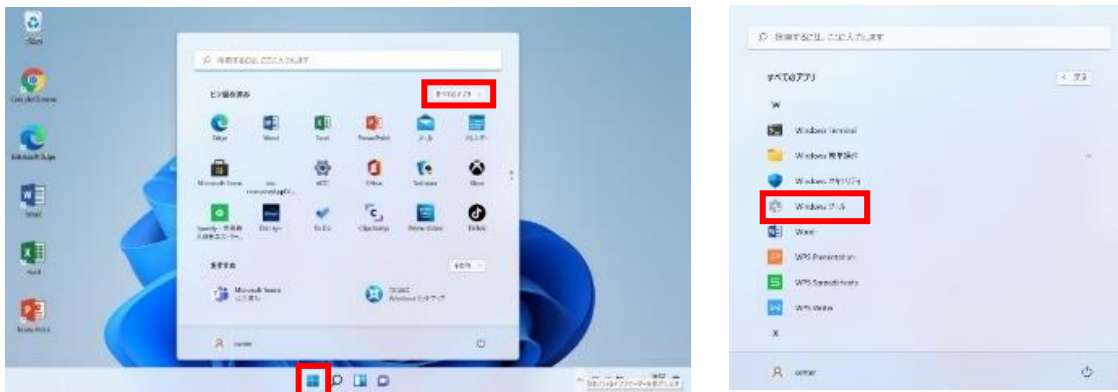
ごみ箱

Google Chrome

Microsoft Edge

Word

Excel

PowerPoint

検索するには、ここに入力します

ピン留め済み

すべてのアプリ >

Edge

Word

Excel

PowerPoint

メール

カレンダー

Microsoft Store

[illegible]

設定

Office

Solitaire

Xbox

Spotify - 音楽 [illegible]

Disney+

To Do

Clipchamp

Prime Video

TikTok

おすすめ

その他 >

Microsoft Teams

Windows セキュリティ

user

検索するには、ここに入力します

すべてのアプリ

< 戻る

W

Windows Terminal

Windows 簡単操作

Windows セキュリティ

Windows ツール

Word

WPS Presentation

WPS Spreadsheets

WPS Writer

X

user